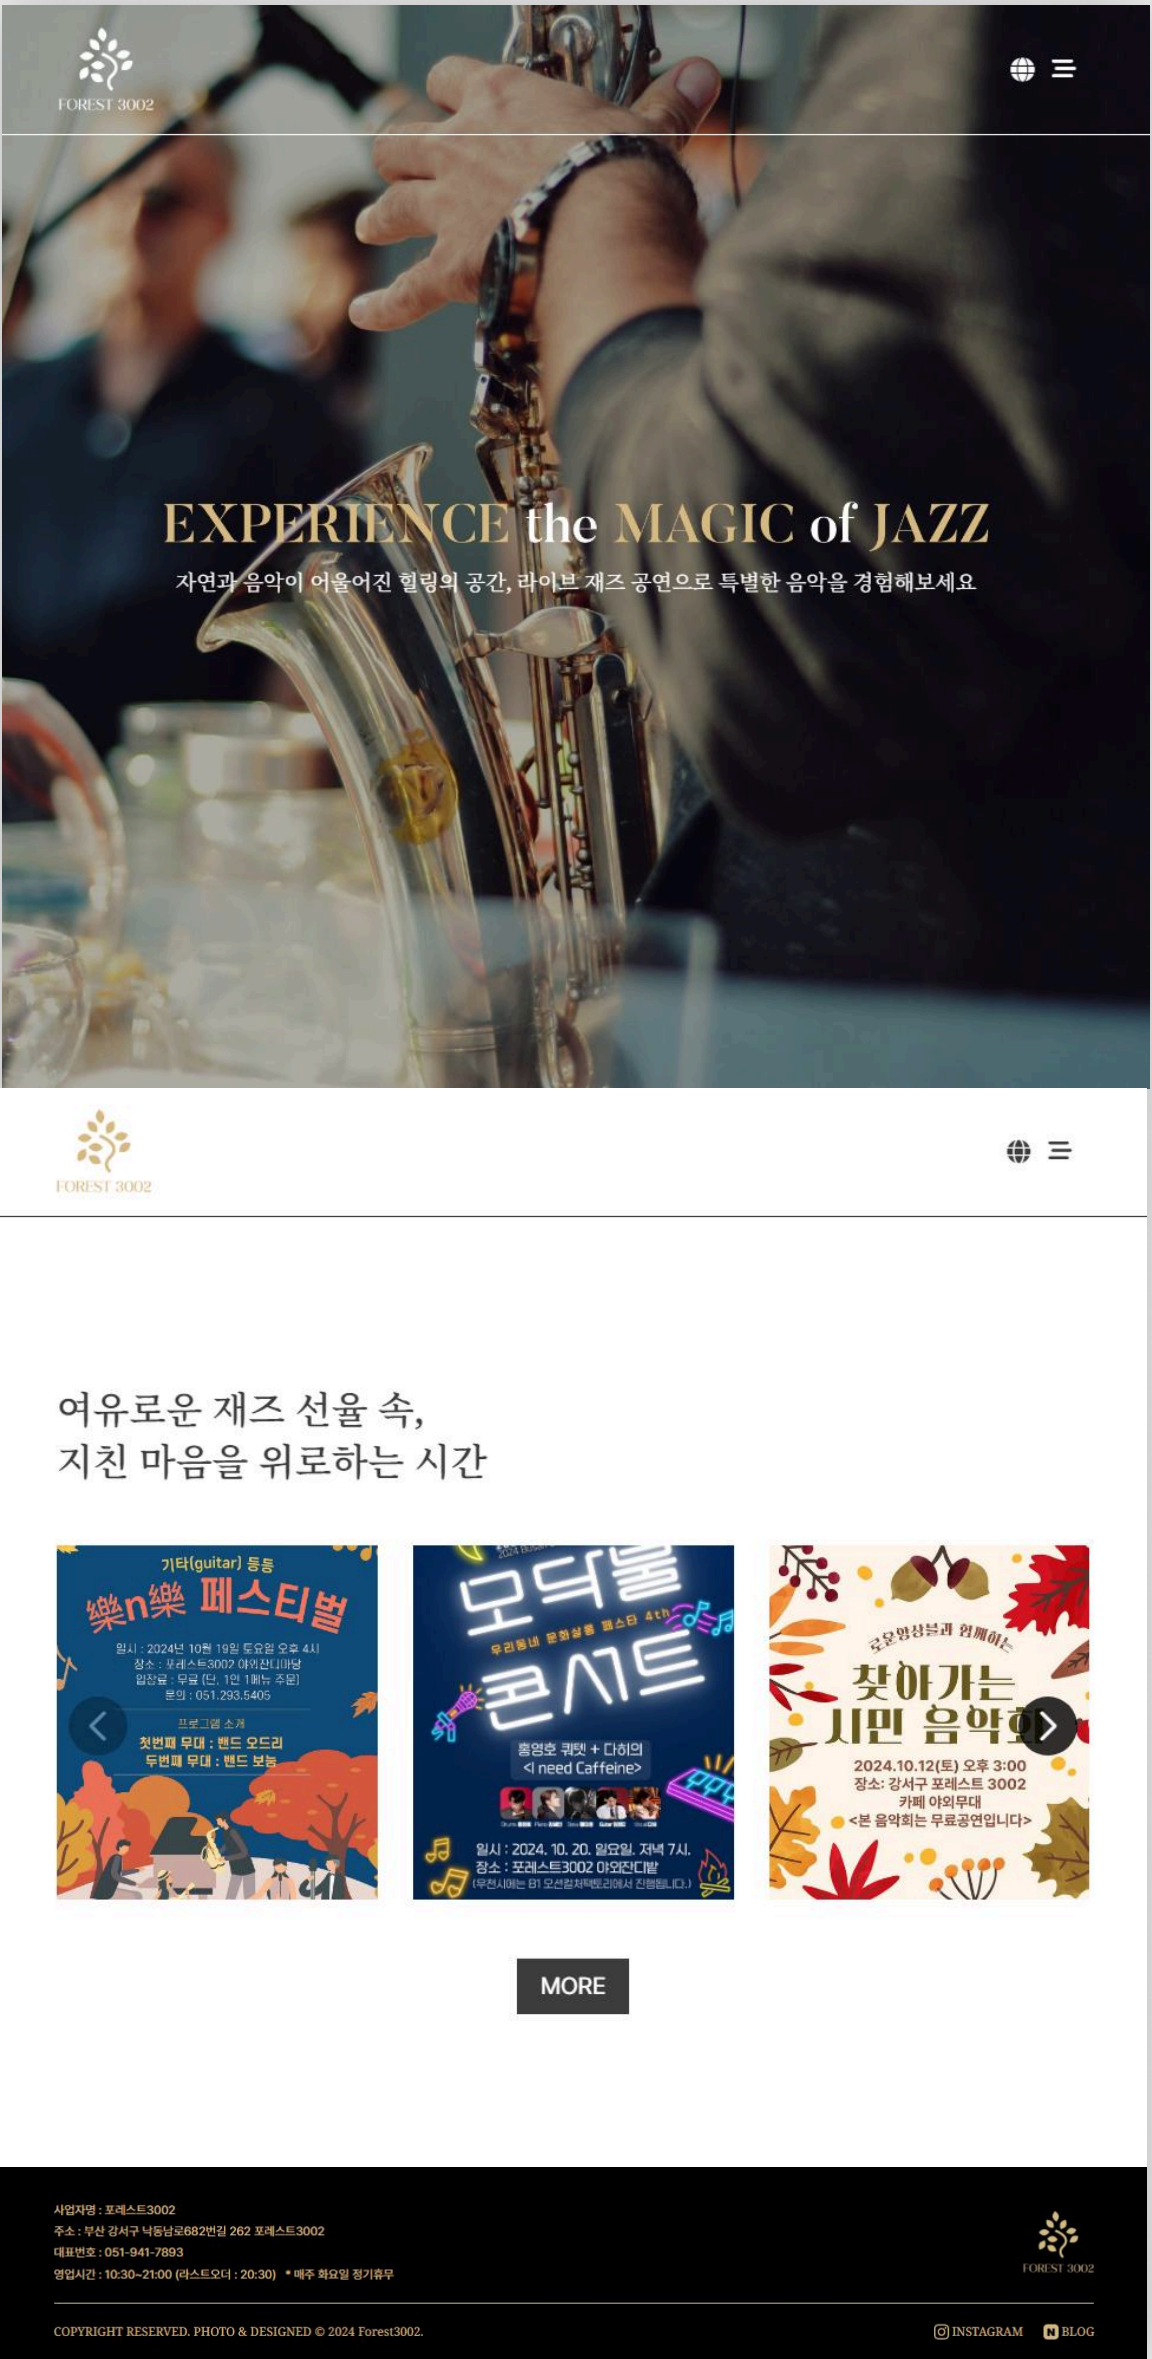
FOREST 3002

EXPERIENCE the MAGIC of JAZZ

자연과 음악이 어울어진 힐링의 공간, 라이브 재즈 공연으로 특별한 음악을 경험해보세요

FOREST 3002

여유로운 재즈 선율 속,
지친 마음을 위로하는 시간

기타(guitar) 둥둥
樂n樂 페스티벌
일시 : 2024년 10월 19일 토요일 오후 4시
장소 : 포레스트3002 야외잔디마당
입장료 : 무료 (단, 1인 1메뉴 주문)
문의 : 051.293.5405
프로그램 소개
첫번째 무대 : 밴드 오드리
두번째 무대 : 밴드 보늬

모닥불
우리동네 문화살롱 페스타 4th
콘서트
홍영호 퀀텟 + 다이의
<I need Caffeine>
일시 : 2024. 10. 20. 일요일. 저녁 7시.
장소 : 포레스트3002 야외잔디밭
(우천시에는 B1 오션컬처팩토리에서 진행됩니다.)

주운영성블과 함께하는
찾아가는
시민 음악회
2024.10.12(토) 오후 3:00
장소: 강서구 포레스트 3002
카페 야외무대
<본 음악회는 무료공연입니다>

MORE

사업자명 : 포레스트3002
주소 : 부산 강서구 낙동남로682번길 262 포레스트3002
대표번호 : 051-941-7893
영업시간 : 10:30~21:00 (라스트오더 : 20:30) * 매주 화요일 정기휴무

FOREST 3002

COPYRIGHT RESERVED. PHOTO & DESIGNED © 2024 Forest3002.

INSTAGRAM BLOG